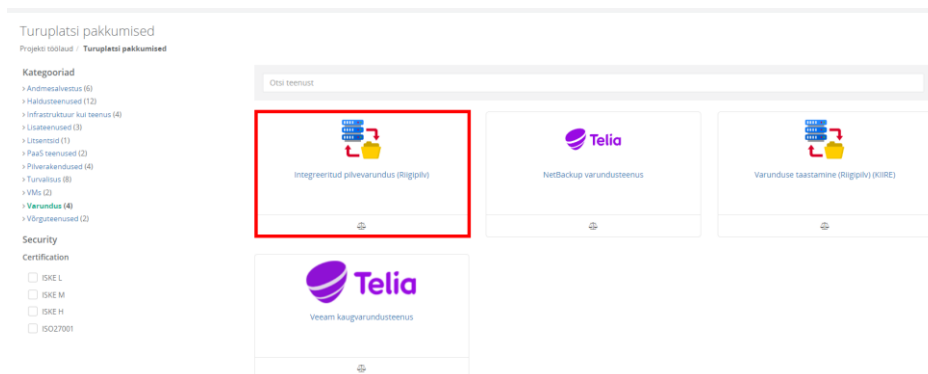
Turuplatsi pakkumised

Projekti töölaud / Turuplatsi pakkumised

Kategooriad
> Andmesalvestus (6)
> Haldusteenused (12)
> Infrastruktuur kui teenus (4)
> Lisateenused (3)
> Litsentsid (1)
> PaaS teenused (2)
> Pilverakendused (4)
> Turvalisus (8)
> VMs (2)
> Varundus (4)
> Võrguteenused (2)

Security

Certification

ISKE L
ISKE M
ISKE H
ISO27001

Otsi teenust

Integreeritud pilvevarundus (Riigipilv)

Telia

NetBackup varundusteenus

Varunduse taastamine (Riigipilv) (KIIRE)

Telia

Veeam kaugvarundusteenus